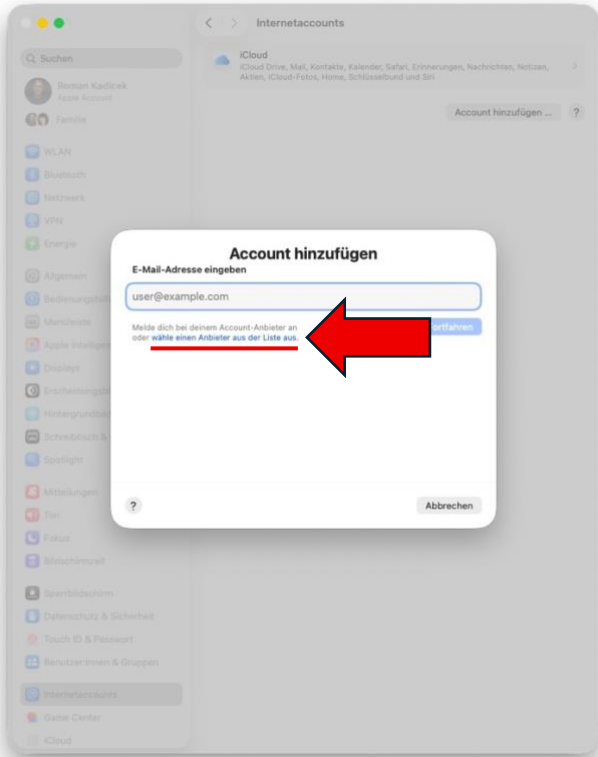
Internetaccounts

Suchen

Roman Kadicek
Apple Account

Familie

WLAN
Bluetooth
Netzwerk
VPN
Energie

Allgemein
Bedienungshilfen
Menüleiste
Apple Intelligence
Displays
Erscheinungsbild
Hintergrundbild
Schreibtisch &
Spotlight

Mitteilungen
Ton
Fokus
Bildschirmzeit

Sperrbildschirm
Datenschutz & Sicherheit
Touch ID & Passwort
Benutzer:innen & Gruppen

Internetaccounts
Game Center
iCloud

iCloud
iCloud Drive, Mail, Kontakte, Kalender, Safari, Erinnerungen, Nachrichten, Notizen, Aktien, iCloud-Fotos, Home, Schlüsselbund und Siri

Account hinzufügen ...
?

Account hinzufügen
E-Mail-Adresse eingeben
user@example.com
Melde dich bei deinem Account-Anbieter an oder wähle einen Anbieter aus der Liste aus.
Fortfahren
?
Abbrechen